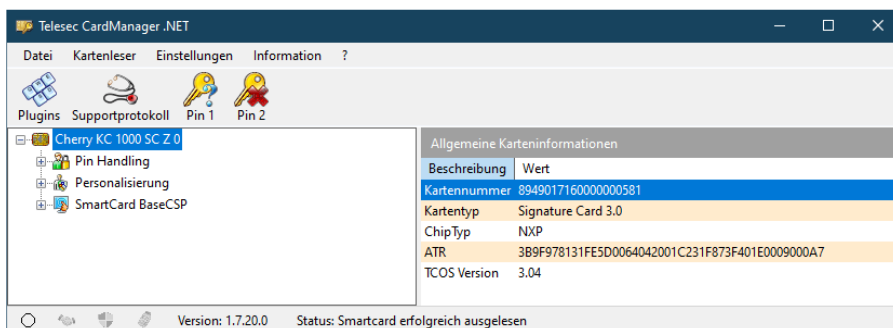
Telesec CardManager .NET

Datei Kartenleser Einstellungen Information ?

Plugins Supportprotokoll Pin 1 Pin 2

Cherry KC 1000 SC Z 0
Pin Handling
Personalisierung
SmartCard BaseCSP

Allgemeine Karteninformationen

| Beschreibung | Wert |
|---|---|
| Kartennummer | 8949017160000000581 |
| Kartentyp | Signature Card 3.0 |
| ChipTyp | NXP |
| ATR | 3B9F978131FE5D0064042001C231F873F401E0009000A7 |
| TCOS Version | 3.04 |

Version: 1.7.20.0 Status: Smartcard erfolgreich ausgelesen